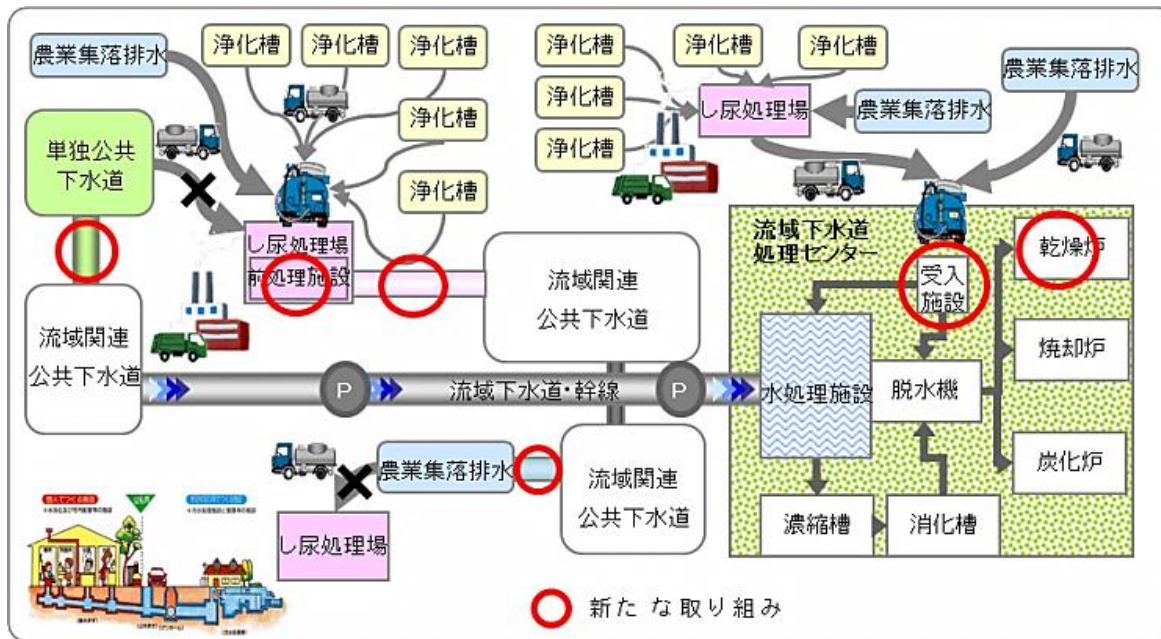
農業集落排水

浄化槽

浄化槽

浄化槽

浄化槽

浄化槽

単独公共下水道

し尿処理場
前処理施設

浄化槽

浄化槽

浄化槽

浄化槽

浄化槽

し尿処理場

農業集落排水

農業集落排水

流域下水道
処理センター

受入施設

乾燥炉

流域関連
公共下水道

流域関連
公共下水道

P

流域下水道・幹線

P

水処理施設

脱水機

焼却炉

炭化炉

農業集落排水

流域関連
公共下水道

し尿処理場

濃縮槽

消化槽

新たな取り組み